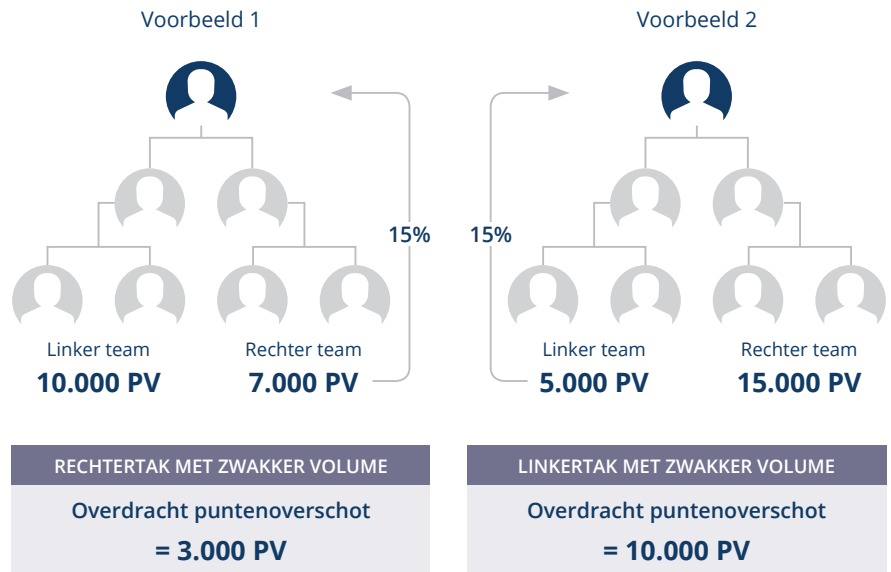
Voorbeeld 1

15%

Linker team
10.000 PV

Rechter team
7.000 PV

RECHTERTAK MET ZWAKKER VOLUME

Overdracht puntenoverschot
= 3.000 PV

Voorbeeld 2

15%

Linker team
5.000 PV

Rechter team
15.000 PV

LINKERTAK MET ZWAKKER VOLUME

Overdracht puntenoverschot
= 10.000 PV